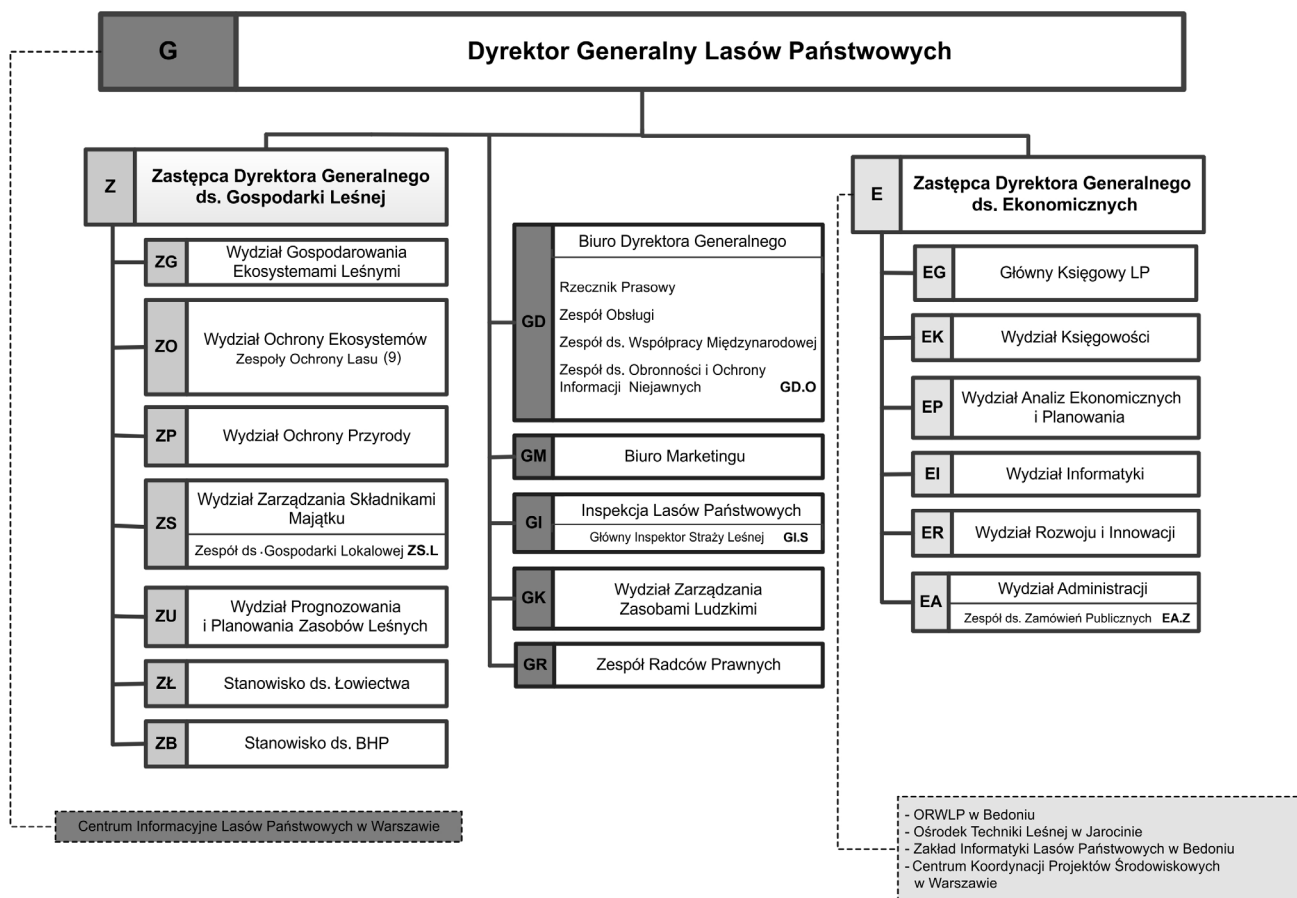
G

Dyrektor Generalny Lasów Państwowych

Z

Zastępca Dyrektora Generalnego ds. Gospodarki Leśnej

ZG Wydział Gospodarowania Ekosystemami Leśnymi

ZO Wydział Ochrony Ekosystemów Zespoły Ochrony Lasu (9)

ZP Wydział Ochrony Przyrody

ZS Wydział Zarządzania Składnikami Majątku

Zespół ds. Gospodarki Lokalowej ZS.L

ZU Wydział Prognozowania i Planowania Zasobów Leśnych

ZŁ Stanowisko ds. Łowiectwa

ZB Stanowisko ds. BHP

GD Biuro Dyrektora Generalnego

Rzecznik Prasowy

Zespół Obsługi

Zespół ds. Współpracy Międzynarodowej

Zespół ds. Obronności i Ochrony Informacji Niejawnych GD.O

GM Biuro Marketingu

GI Inspekcja Lasów Państwowych

Główny Inspektor Straży Leśnej GI.S

GK Wydział Zarządzania Zasobami Ludzkimi

GR Zespół Radców Prawnych

E

Zastępca Dyrektora Generalnego ds. Ekonomicznych

EG Główny Księgowy LP

EK Wydział Księgowości

EP Wydział Analiz Ekonomicznych i Planowania

EI Wydział Informatyki

ER Wydział Rozwoju i Innowacji

EA Wydział Administracji

Zespół ds. Zamówień Publicznych EA.Z

Centrum Informacyjne Lasów Państwowych w Warszawie

- ORWLP w Bedoniu
- Ośrodek Techniki Leśnej w Jarocinie
- Zakład Informatyki Lasów Państwowych w Bedoniu
- Centrum Koordynacji Projektów Środowiskowych w Warszawie